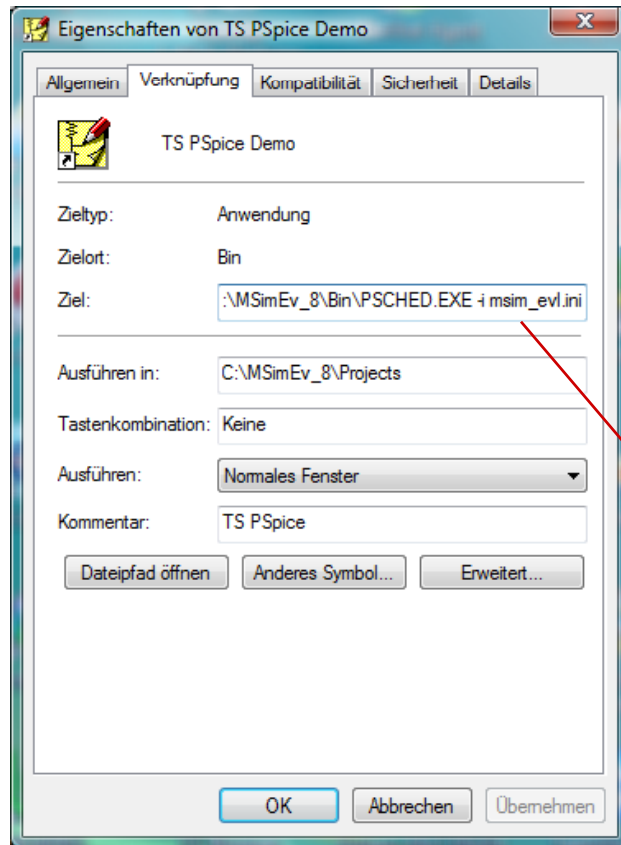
Eigenschaften von TS PSpice Demo

Allgemein | Verknüpfung | Kompatibilität | Sicherheit | Details

TS PSpice Demo

Zieltyp: Anwendung

Zielort: Bin

Ziel: :\MSimEv_8\Bin\PSCHED.EXE -i msim_evl.ini

Ausführen in: C:\MSimEv_8\Projects

Tastenkombination: Keine

Ausführen: Normales Fenster

Kommentar: TS PSpice

Dateipfad öffnen | Anderes Symbol... | Erweitert...

OK | Abbrechen | Übernehmen